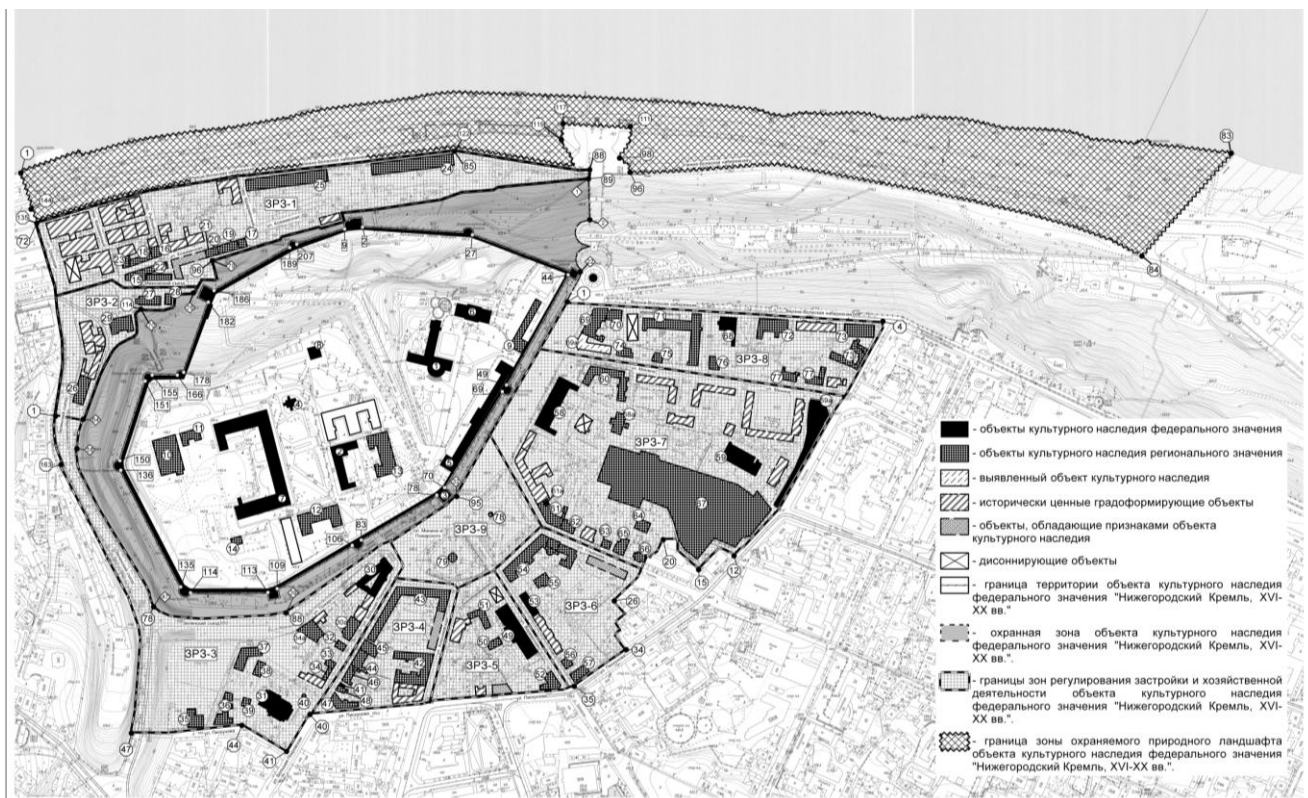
ЗРЗ-1
ЗРЗ-2
ЗРЗ-3
ЗРЗ-4
ЗРЗ-5
ЗРЗ-6
ЗРЗ-7
ЗРЗ-8
ЗРЗ-9

1
83
84
88
89
96
98
111
135
144
72
4
44
27
189
207
186
182
178
155
151
166
150
136
135
114
113
109
106
78
47
44
41
40
35
34
26
20
15
12
95
70
69

- объекты культурного наследия федерального значения
- объекты наследия регионального значения
- выявленный объект культурного наследия
- исторически ценные градоформирующие объекты
- объекты, обладающие признаками объекта культурного наследия
- дисонирующие объекты
- граница территории объекта культурного наследия федерального значения "Нижегородский Кремль, XVI-XX вв."
- охранная зона объекта культурного наследия федерального значения "Нижегородский Кремль, XVI-XX вв.".
- границы зон регулирования застройки и хозяйственной деятельности объекта культурного наследия федерального значения "Нижегородский Кремль, XVI-XX вв.".
- граница зоны охраняемого природного ландшафта объекта культурного наследия федерального значения "Нижегородский Кремль, XVI-XX вв.".